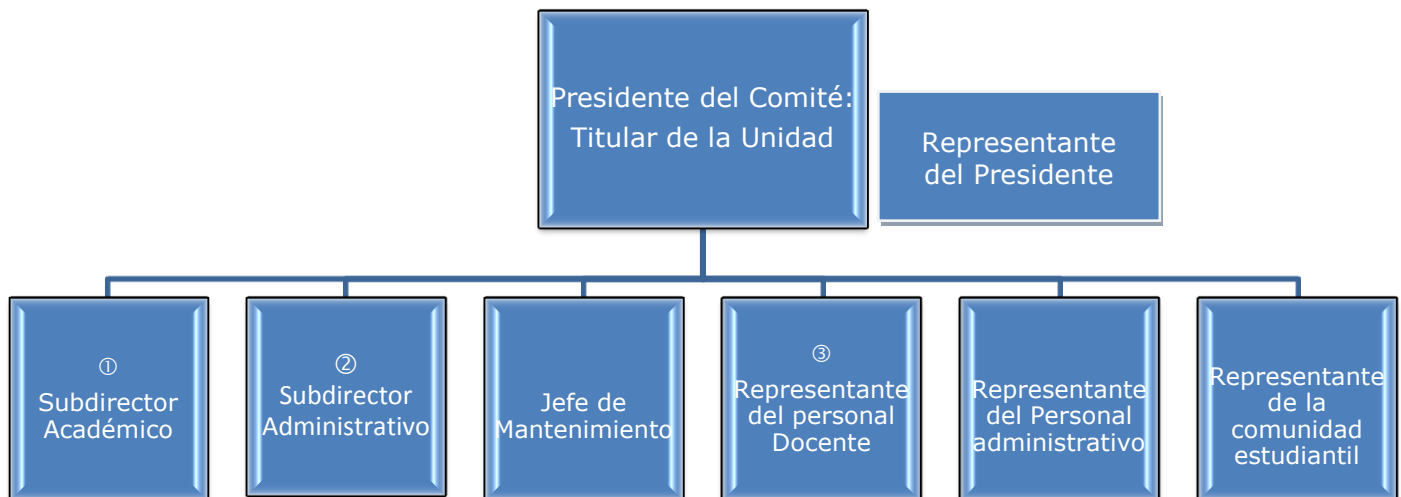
Presidente del Comité: Titular de la Unidad

Representante del Presidente

①
Subdirector Académico

②
Subdirector Administrativo

Jefe de Mantenimiento

③
Representante del personal Docente

Representante del Personal administrativo

Representante de la comunidad estudiantil